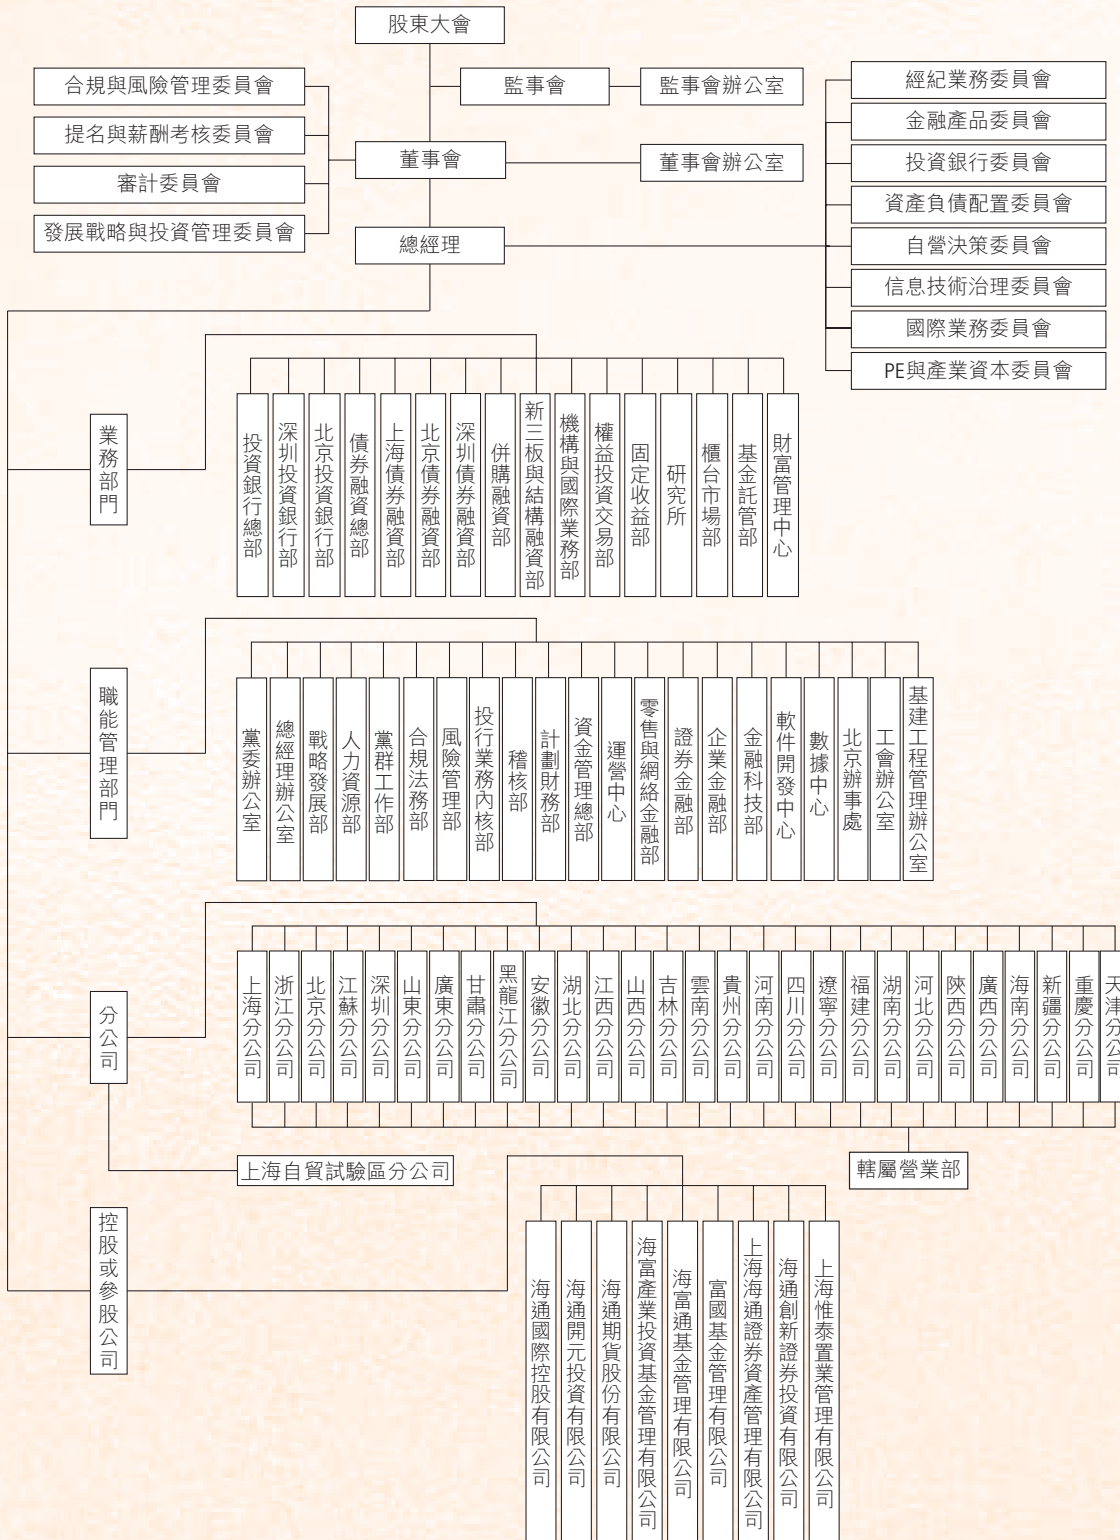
股東大會

合規與風險管理委員會
提名與薪酬考核委員會
審計委員會
發展戰略與投資管理委員會

監事會
監事會辦公室

董事會
董事會辦公室

總經理

經紀業務委員會
金融產品委員會
投資銀行委員會
資產負債配置委員會
自營決策委員會
信息技術治理委員會
國際業務委員會
PE與產業資本委員會

業務部門

投資銀行總部
深圳投資銀行部
北京投資銀行部
債券融資總部
上海債券融資部
北京債券融資部
深圳債券融資部
併購融資部
新三板與結構融資部
機構與國際業務部
權益投資交易部
固定收益部
研究所
櫃台市場部
基金託管部
財富管理中心

職能管理部門

黨委辦公室
總經理辦公室
戰略發展部
人力資源部
黨群工作部
合規法務部
風險管理部
投行業務內核部
稽核部
計劃財務部
資金管理總部
運營中心
零售與網絡金融部
證券金融部
企業金融部
金融科技部
軟件開發中心
數據中心
北京辦事處
工會辦公室
基建工程管理辦公室

分公司

上海分公司
浙江分公司
北京分公司
江蘇分公司
深圳分公司
山東分公司
廣東分公司
甘肅分公司
黑龍江分公司
安徽分公司
湖北分公司
江西分公司
山西分公司
吉林分公司
雲南分公司
貴州分公司
河南分公司
四川分公司
遼寧分公司
福建分公司
湖南分公司
河北分公司
陝西分公司
廣西分公司
海南分公司
新疆分公司
重慶分公司
天津分公司

轄屬營業部

上海自貿試驗區分公司

控股或參股公司

海通國際控股有限公司
海通開元投資有限公司
海通期貨股份有限公司
海富產業投資基金管理有限公司
海富通基金管理有限公司
富國基金管理有限公司
上海海通證券資產管理有限公司
海通創新證券投資有限公司
上海惟泰置業管理有限公司